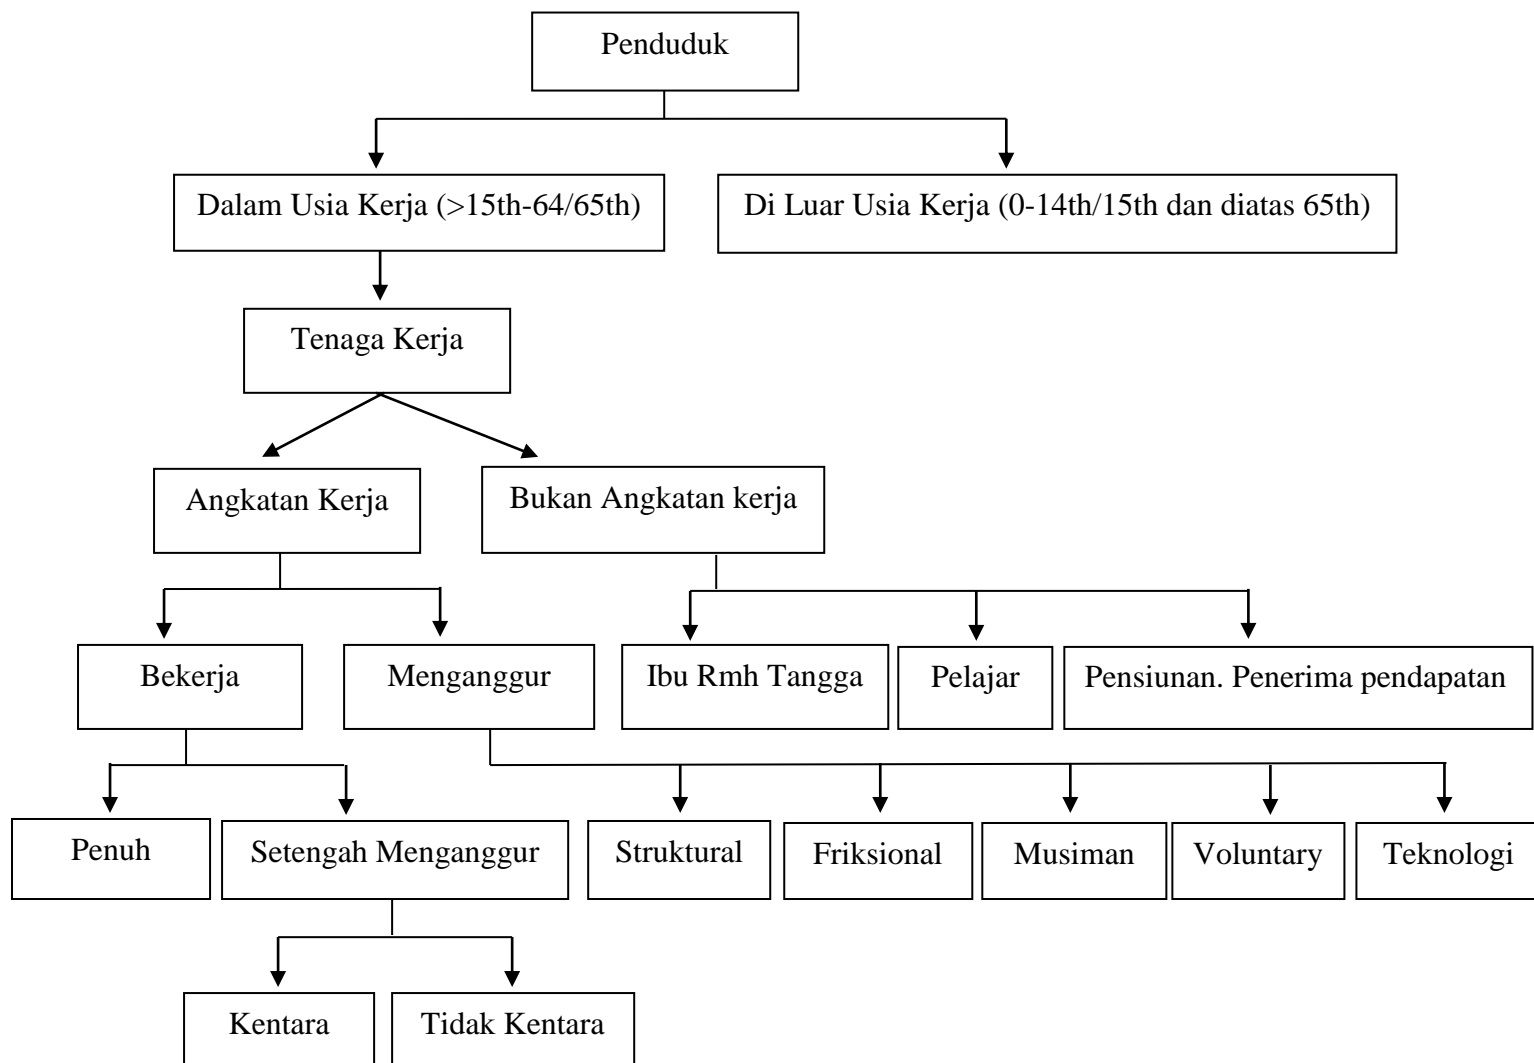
Penduduk

Dalam Usia Kerja (>15th-64/65th)

Di Luar Usia Kerja (0-14th/15th dan diatas 65th)

Tenaga Kerja

Angkatan Kerja

Bukan Angkatan kerja

Bekerja

Menganggur

Ibu Rmh Tangga

Pelajar

Pensiunan. Penerima pendapatan

Penuh

Setengah Menganggur

Struktural

Friksional

Musiman

Voluntary

Teknologi

Kentara

Tidak Kentara